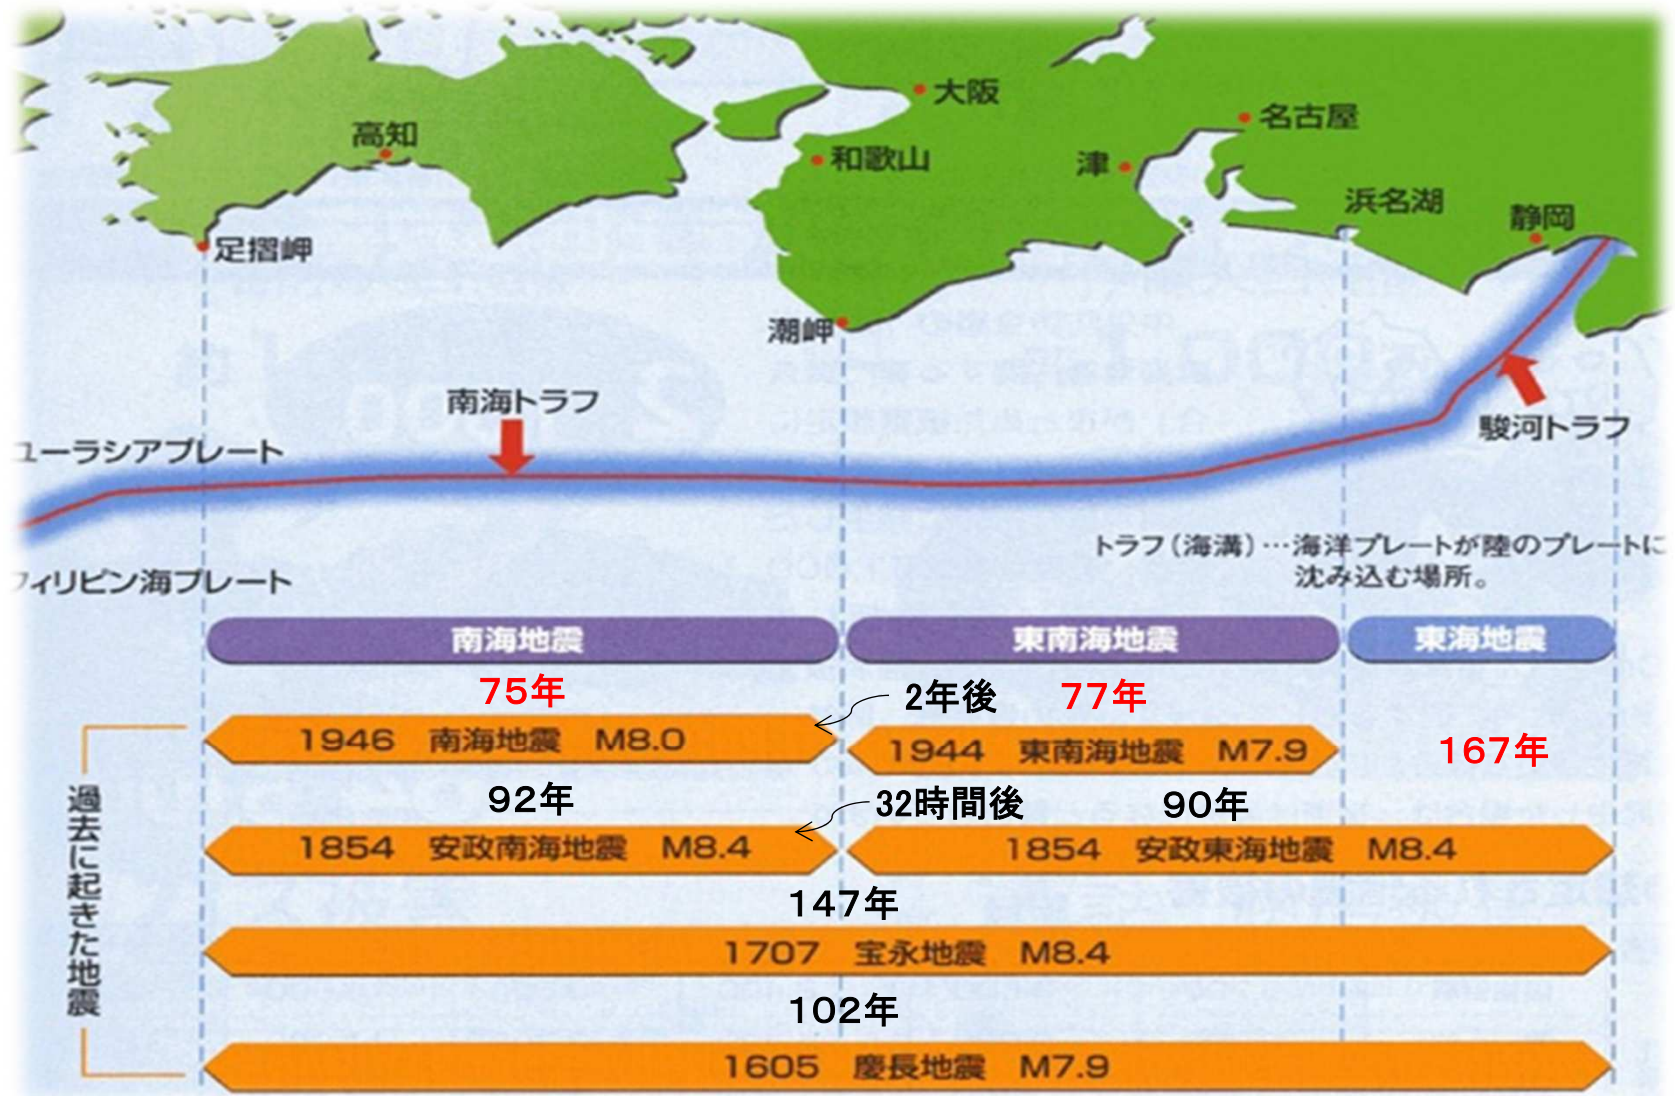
大阪
名古屋
高知
和歌山
津
浜名湖
静岡
足摺岬
潮岬
南海トラフ
駿河トラフ
ユーラシアプレート
フィリピン海プレート
トラフ（海溝）…海洋プレートが陸のプレートに沈み込む場所。

南海地震
東南海地震
東海地震

過去に起きた地震

75年
2年後
77年
1946 南海地震 M8.0
1944 東南海地震 M7.9
167年
92年
32時間後
90年
1854 安政南海地震 M8.4
1854 安政東海地震 M8.4
147年
1707 宝永地震 M8.4
102年
1605 慶長地震 M7.9